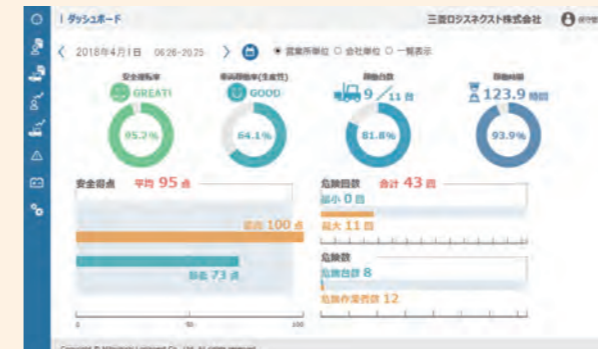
| ダッシュボード

三菱ロジスネクスト株式会社

2018年4月1日 06:26-20:25

営業所単位 会社単位 一覧表示

安全運転率

GREAT!

95.2%

車両稼働率(生産性)

GOOD

64.1%

稼働台数

9 / 11 台

81.8%

稼働時間

123.9 時間

93.9%

安全得点 平均 95 点

最高 100 点

最低 73 点

0 50 100

危険回数 合計 43 回

最小 0 回

最大 11 回

危険数

危険台数 8

危険作業者数 12

Copyright © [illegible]